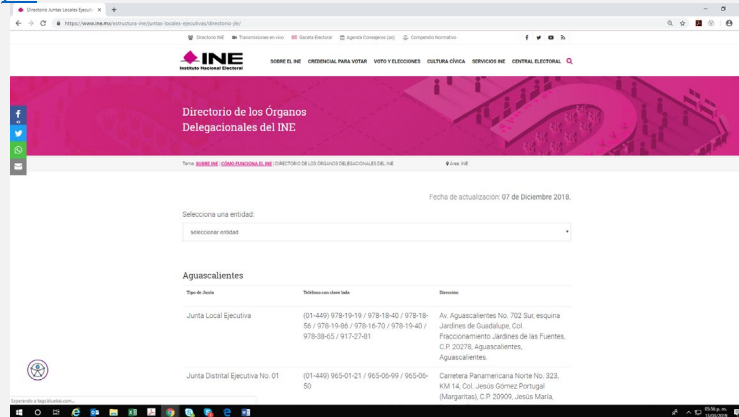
Directorio Juntas Locales Ejecuti ×

https://www.ine.mx/estructura-ine/juntas-locales-ejecutivas/directorio-jle/

Directorio INE  Transmisiones en vivo  Gaceta Electoral  Agenda Consejeros (as)  Compendio Normativo

INE
Instituto Nacional Electoral

SOBRE EL INE  CREDENCIAL PARA VOTAR  VOTO Y ELECCIONES  CULTURA CÍVICA  SERVICIOS INE  CENTRAL ELECTORAL

Directorio de los Órganos Delegacionales del INE

Tema: SOBRE INE | CÓMO FUNCIONA EL INE | DIRECTORIO DE LOS ÓRGANOS DELEGACIONALES DEL INE    Área: INE

Fecha de actualización: 07 de Diciembre 2018.

Selecciona una entidad:

Seleccionar entidad

Aguascalientes

| Tipo de Junta | Teléfono con clave lada | Dirección |
|---|---|---|
| Junta Local Ejecutiva | (01-449) 978-19-19 / 978-18-40 / 978-18-56 / 978-19-86 / 978-16-70 / 978-19-40 / 978-38-65 / 917-27-81 | Av. Aguascalientes No. 702 Sur, esquina Jardines de Guadalupe, Col. Fraccionamiento Jardines de las Fuentes, C.P. 20278, Aguascalientes, Aguascalientes. |
| Junta Distrital Ejecutiva No. 01 | (01-449) 965-01-21 / 965-06-99 / 965-06-50 | Carretera Panamericana Norte No. 323, KM 14, Col. Jesús Gómez Portugal (Margaritas), C.P. 20909, Jesús María, |

Esperando a tags.bluekai.com...

05:56 p. m.
13/08/2019